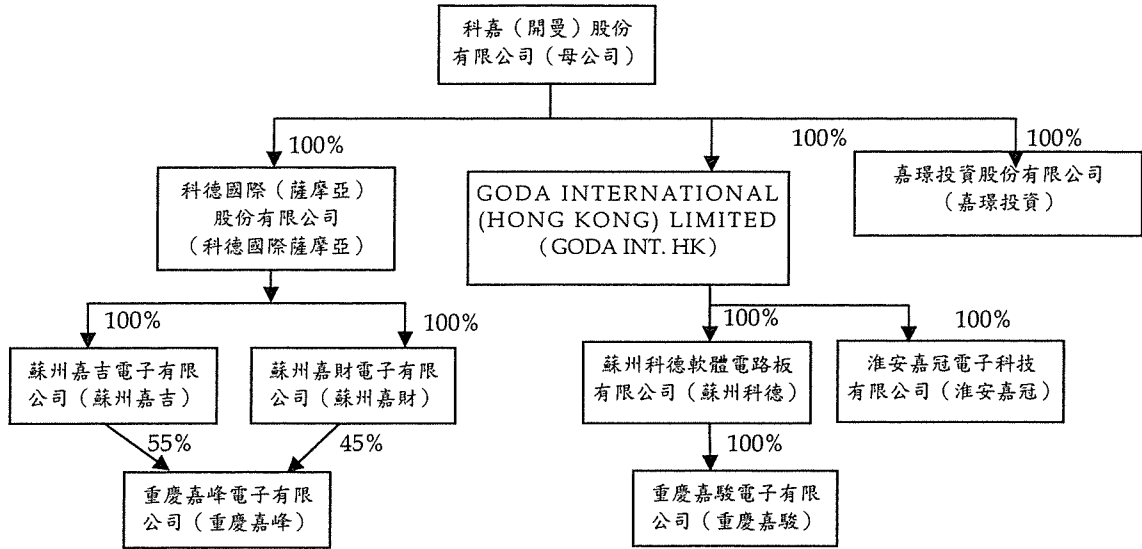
科嘉（開曼）股份有限公司（母公司）

100%

100%

100%

科德國際（薩摩亞）股份有限公司（科德國際薩摩亞）

GODA INTERNATIONAL (HONG KONG) LIMITED (GODA INT. HK)

嘉璟投資股份有限公司（嘉璟投資）

100%

100%

100%

100%

蘇州嘉吉電子有限公司（蘇州嘉吉）

蘇州嘉財電子有限公司（蘇州嘉財）

蘇州科德軟體電路板有限公司（蘇州科德）

淮安嘉冠電子科技有限公司（淮安嘉冠）

55%

45%

100%

重慶嘉峰電子有限公司（重慶嘉峰）

重慶嘉駿電子有限公司（重慶嘉駿）